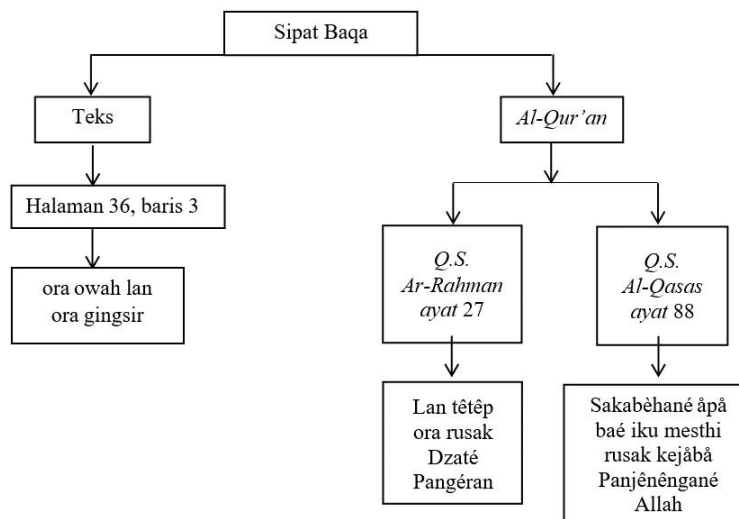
Sipat Baqa

Teks

Halaman 36, baris 3

ora owah lan ora gingsir

Al-Qur'an

Q.S. Ar-Rahman ayat 27

Lan têtêp ora rusak Dzaté Pangéran

Q.S. Al-Qasas ayat 88

Sakabèhané åpå baé iku mesthi rusak kejåbå Panjênêngané Allah